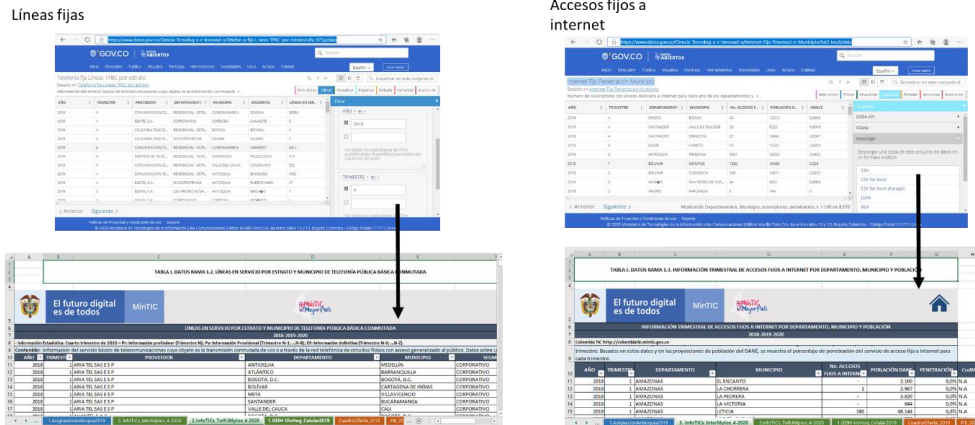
Líneas fijas

GOV.CO

Telefonía fija Líneas TPBC por estrato

| AÑO | TRIMESTRE | PROVEEDOR | DEPARTAMENTO | MUNICIPIO | SEGMENTO | LÍNEAS EN SER... |
|---|---|---|---|---|---|---|
| 2019 | | COMUNICACIÓN CEL... | RESIDENCIAL - ESTR... | CUNDINAMARCA | BOGOTÁ | |
| 2019 | | EDATEL S.A. | | CÓRDOBA | CAUCASIA | |

Anterior Siguiente

TABLA 1. DATOS RAMA 1.2. LÍNEAS EN SERVICIO POR ESTRATO Y MUNICIPIO DE TELEFONÍA PÚBLICA BÁSICA CONMUTADA

El futuro digital es de todos MinTIC

LÍNEAS EN SERVICIO POR ESTRATO Y MUNICIPIO DE TELEFONÍA PÚBLICA BÁSICA CONMUTADA
2018-2019-2020

| AÑO | TRIMESTRE | PROVEEDOR | DEPARTAMENTO | MUNICIPIO | |
|---|---|---|---|---|---|
| 2018 | 1 | ARIA TEL SAS E S P | ANTIOQUIA | MEDELLÍN | CORPORATIVO |
| 2018 | 1 | ARIA TEL SAS E S P | ATLÁNTICO | BARRANQUILLA | CORPORATIVO |
| 2018 | 1 | ARIA TEL SAS E S P | BOGOTÁ, D.C. | BOGOTÁ, D.C. | CORPORATIVO |
| 2018 | 1 | ARIA TEL SAS E S P | BOLÍVAR | CARTAGENA DE INDIAS | CORPORATIVO |
| 2018 | 1 | ARIA TEL SAS E S P | META | VILLAVICENCIO | CORPORATIVO |
| 2018 | 1 | ARIA TEL SAS E S P | SANTANDER | BUCARAMANGA | CORPORATIVO |
| 2018 | 1 | ARIA TEL SAS E S P | VALLE DEL CAUCA | CALI | CORPORATIVO |

Accesos fijos a internet

GOV.CO

Internet Fijo Penetración Municipio

Anterior Siguiente

TABLA 3. DATOS RAMA 3.3. INFORMACIÓN TRIMESTRAL DE ACCESOS FIJOS A INTERNET POR DEPARTAMENTO, MUNICIPIO Y POBLACIÓN

El futuro digital es de todos MinTIC

INFORMACIÓN TRIMESTRAL DE ACCESOS FIJOS A INTERNET POR DEPARTAMENTO, MUNICIPIO Y POBLACIÓN
2018-2019-2020

| AÑO | TRIMESTRE | DEPARTAMENTO | MUNICIPIO | No. ACCESOS FIJOS A INTERNET | POBLACIÓN DANE | PENETRACIÓN |
|---|---|---|---|---|---|---|
| 2018 | 1 | AMAZONAS | EL ENCANTO | - | 2.165 | 0,0% |
| 2018 | 1 | AMAZONAS | LA CHORRERA | - | 2.967 | 0,0% |
| 2018 | 1 | AMAZONAS | LA PEDRERA | - | 3.820 | 0,0% |
| 2018 | 1 | AMAZONAS | LA VICTORIA | - | 944 | 0,0% |
| 2018 | 1 | AMAZONAS | LETICIA | 380 | 48.144 | 0,8% |